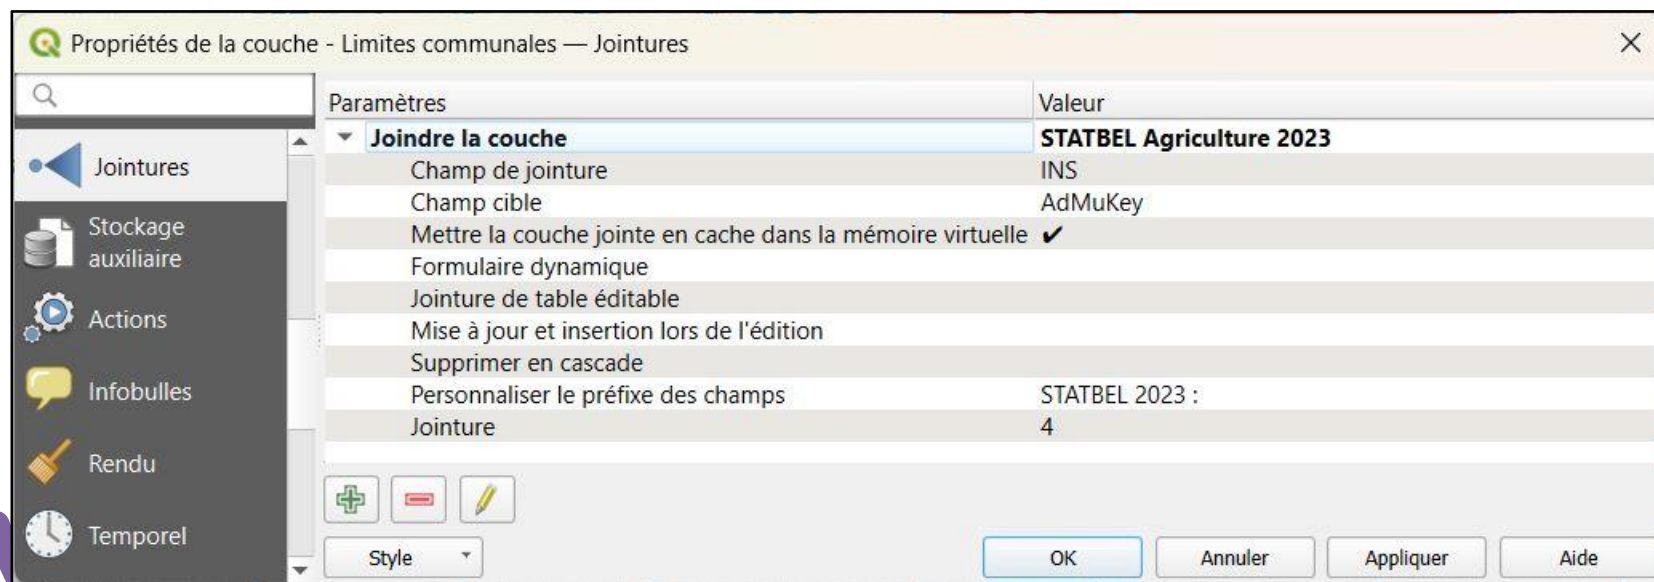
Propriétés de la couche - Limites communales — Jointures

Jointures
Stockage auxiliaire
Actions
Infobulles
Rendu
Temporel

| Paramètres | Valeur |
|---|---|
| Joindre la couche | STATBEL Agriculture 2023 |
| Champ de jointure | INS |
| Champ cible | AdMuKey |
| Mettre la couche jointe en cache dans la mémoire virtuelle | ✔ |
| Formulaire dynamique | |
| Jointure de table éditable | |
| Mise à jour et insertion lors de l'édition | |
| Supprimer en cascade | |
| Personnaliser le préfixe des champs | STATBEL 2023 : |
| Jointure | 4 |

Style
OK
Annuler
Appliquer
Aide